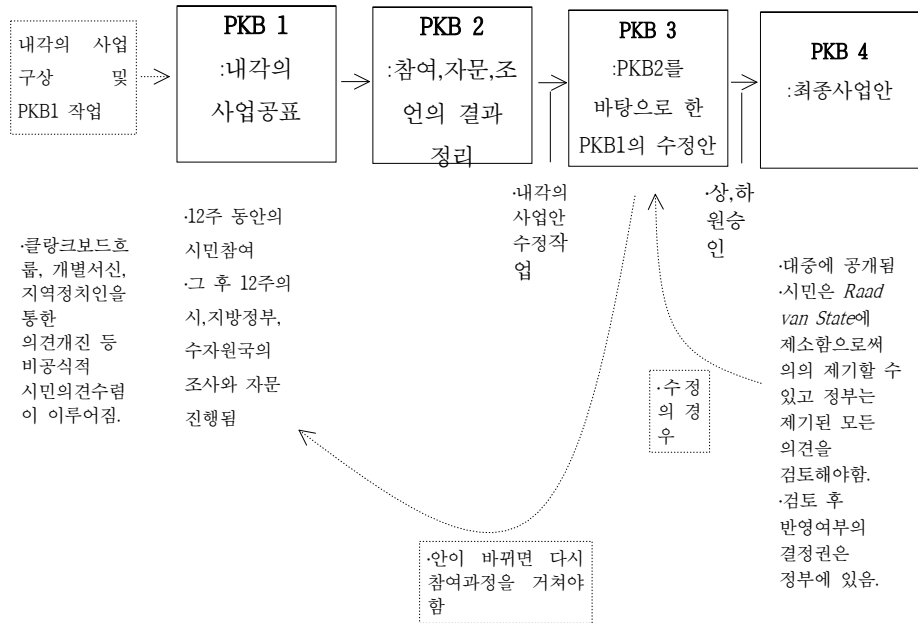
내각의 사업 구상 및 PKB1 작업

PKB 1
:내각의 사업공표

PKB 2
:참여,자문,조언의 결과 정리

PKB 3
:PKB2를 바탕으로 한 PKB1의 수정안

PKB 4
:최종사업안

·클랑크보드흐룹, 개별서신, 지역정치인을 통한 의견개진 등 비공식적 시민의견수렴이 이루어짐.

·12주 동안의 시민참여
·그 후 12주의 시,지방정부, 수자원국의 조사와 자문 진행됨

·내각의 사업안 수정작업

·상,하원승인

·대중에 공개됨
·시민은 *Raad van State*에 제소함으로써 의의 제기할 수 있고 정부는 제기된 모든 의견을 검토해야함.
·검토 후 반영여부의 결정권은 정부에 있음.

·수정의 경우

·안이 바뀌면 다시 참여과정을 거쳐야 함